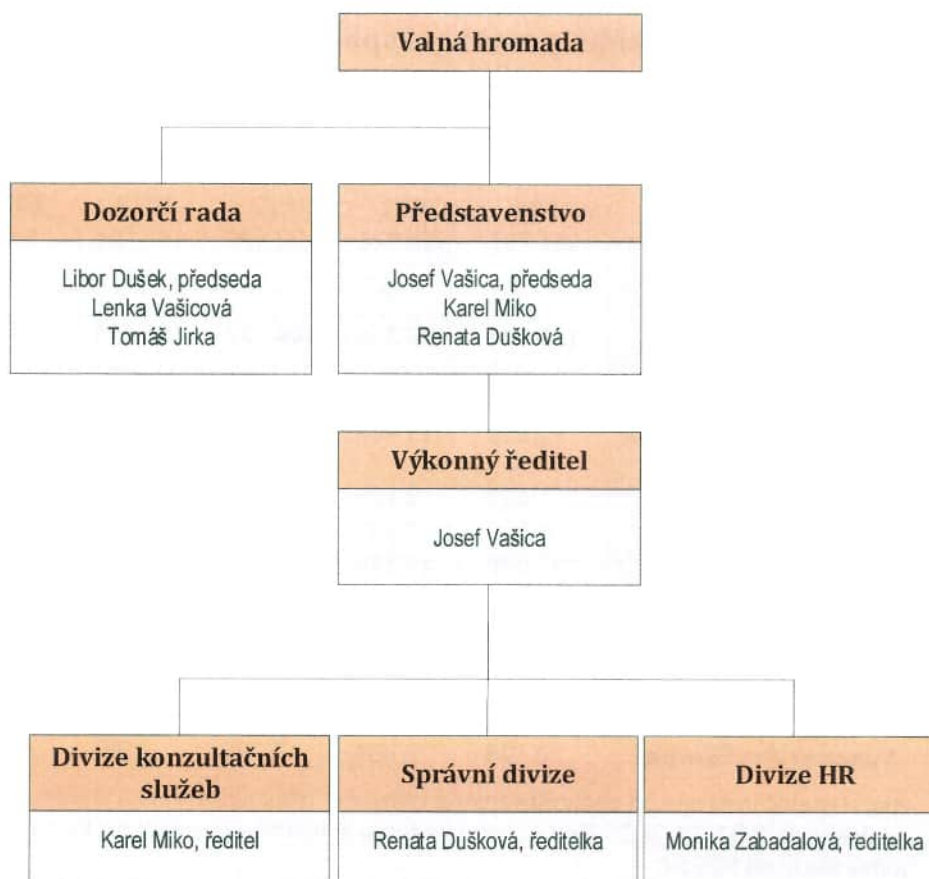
Valná hromada

Dozorčí rada

Libor Dušek, předseda
Lenka Vašicová
Tomáš Jirka

Představenstvo

Josef Vašica, předseda
Karel Miko
Renata Dušková

Výkonný ředitel

Josef Vašica

Divize konzultačních služeb

Karel Miko, ředitel

Správní divize

Renata Dušková, ředitelka

Divize HR

Monika Zabadalová, ředitelka